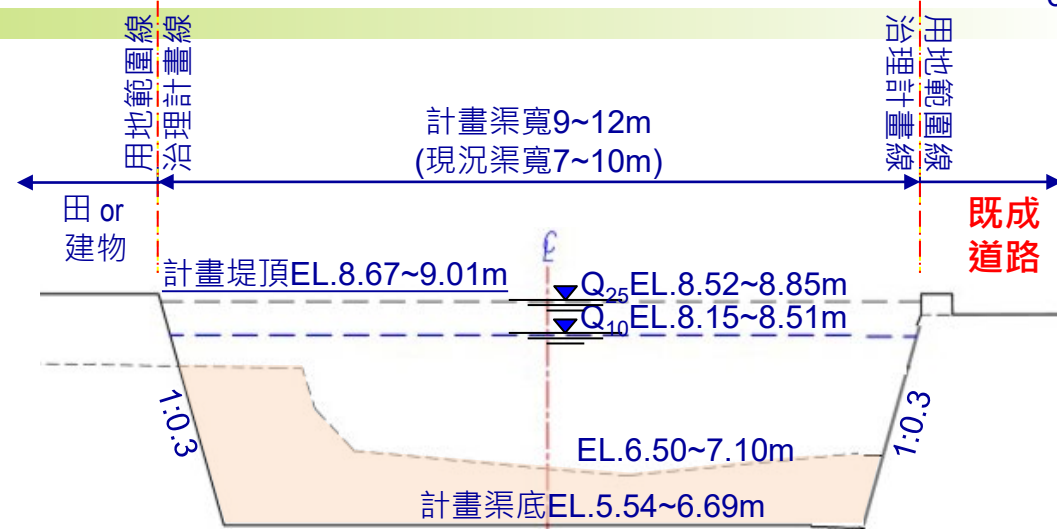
用地範圍線
治理計畫線

用地範圍線
治理計畫線

計畫渠寬9~12m
(現況渠寬7~10m)

田 or
建物

既成
道路

℄

計畫堤頂EL.8.67~9.01m

$Q_{25}$EL.8.52~8.85m
$Q_{10}$EL.8.15~8.51m

1:0.3

1:0.3

EL.6.50~7.10m

計畫渠底EL.5.54~6.69m